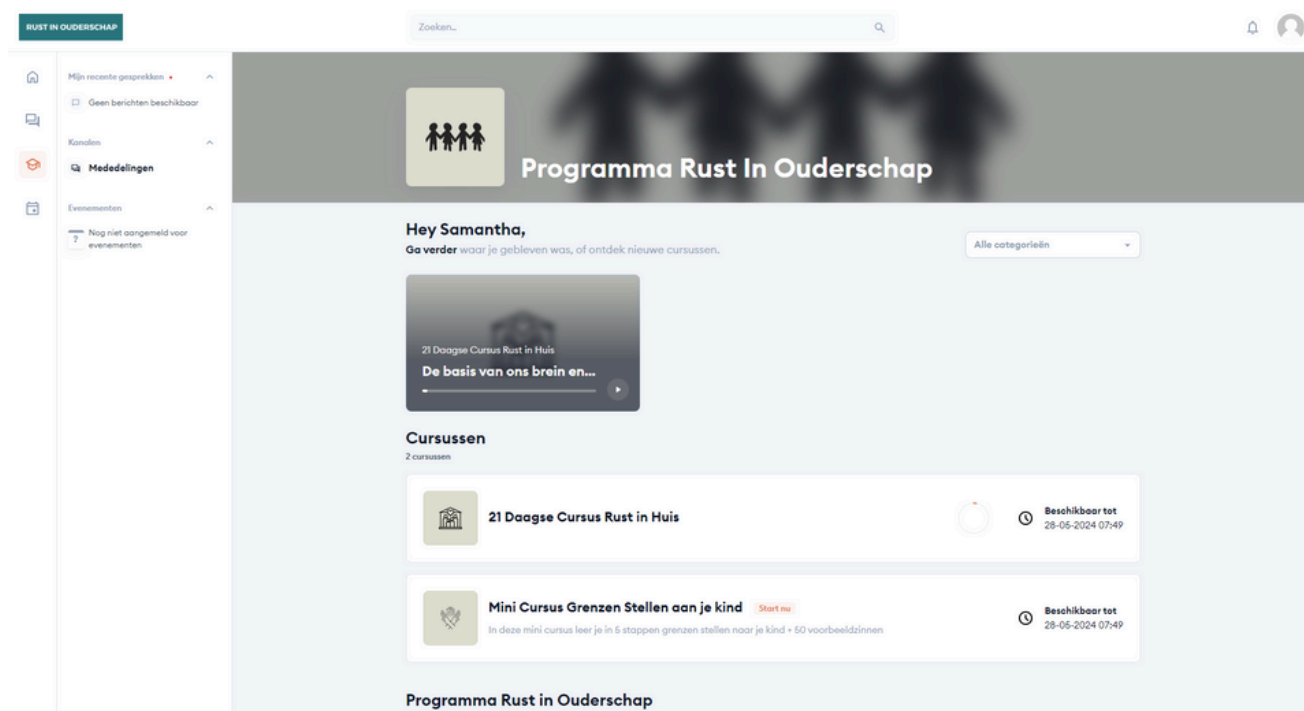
RUST IN OUDERSCHAP

Zoeken...

Mijn recente gesprekken •

Geen berichten beschikbaar

Kanalen

Mededelingen

Evenementen

Nog niet aangemeld voor evenementen

Programma Rust In Ouderschap

Hey Samantha,
Ga verder waar je gebleven was, of ontdek nieuwe cursussen.

Alle categorieën

21 Daagse Cursus Rust in Huis
De basis van ons brein en...

Cursussen
2 cursussen

21 Daagse Cursus Rust in Huis

Beschikbaar tot
28-05-2024 07:49

Mini Cursus Grenzen Stellen aan je kind Start nu
In deze mini cursus leer je in 5 stappen grenzen stellen naar je kind + 50 voorbeeldzinnen

Beschikbaar tot
28-05-2024 07:49

Programma Rust in Ouderschap